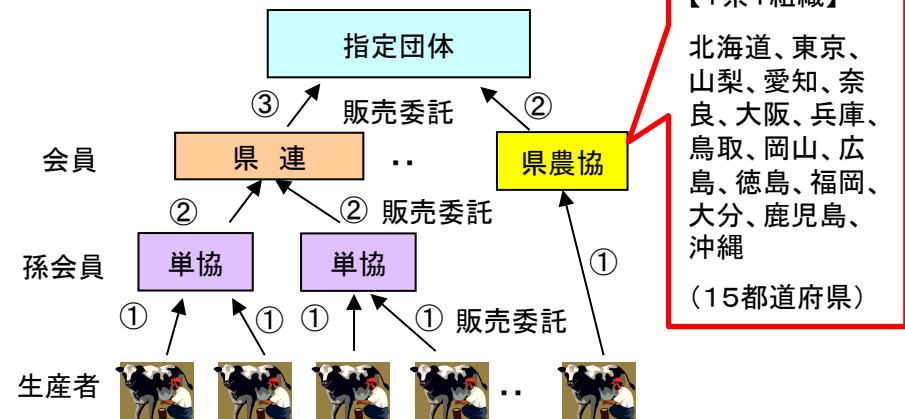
指定団体

③ 販売委託 ②

会員 県 連 ‥ 県農協

② ② 販売委託

孫会員 単協 単協 ①

① ① ① ① 販売委託

生産者 ‥

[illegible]

北海道、東京、山梨、愛知、奈良、大阪、兵庫、鳥取、岡山、広島、徳島、福岡、大分、鹿児島、沖縄

（15都道府県）